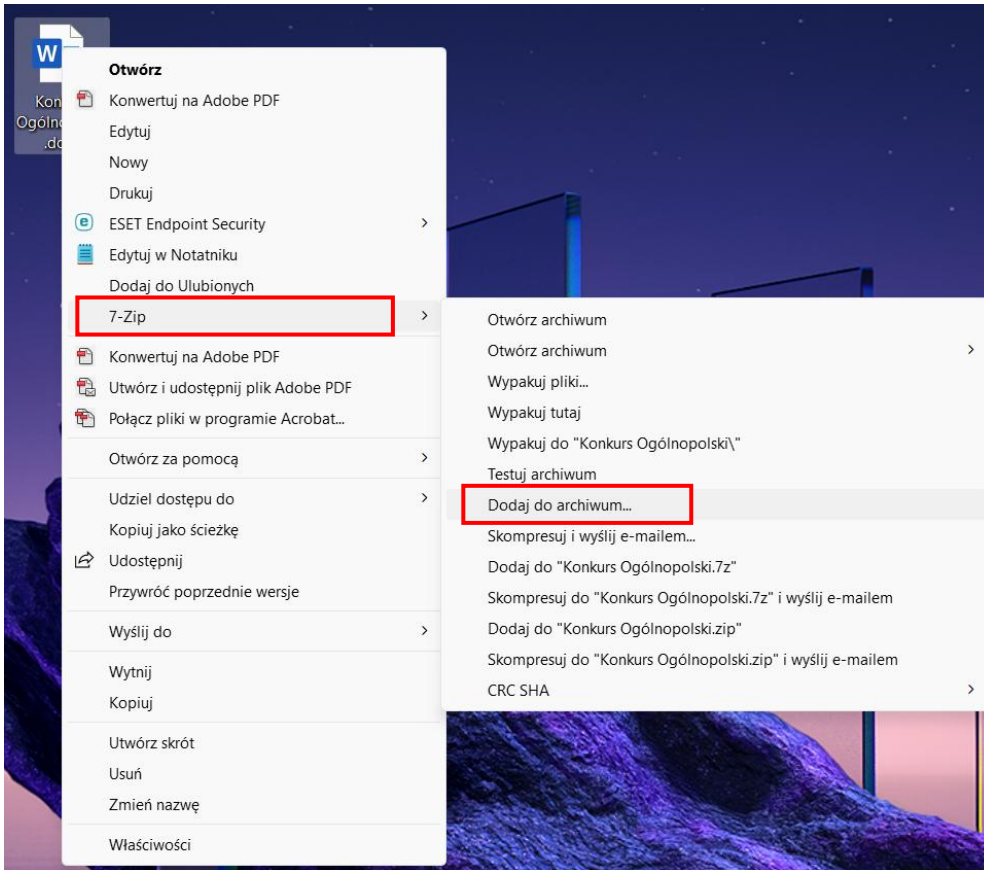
Kon
Ogólno
.do

Otwórz
Konwertuj na Adobe PDF
Edytuj
Nowy
Drukuj
ESET Endpoint Security
Edytuj w Notatniku
Dodaj do Ulubionych
7-Zip
Konwertuj na Adobe PDF
Utwórz i udostępnij plik Adobe PDF
Połącz pliki w programie Acrobat...
Otwórz za pomocą
Udziel dostępu do
Kopiuj jako ścieżkę
Udostępnij
Przywróć poprzednie wersje
Wyślij do
Wytnij
Kopiuj
Utwórz skrót
Usuń
Zmień nazwę
Właściwości

Otwórz archiwum
Otwórz archiwum
Wypakuj pliki...
Wypakuj tutaj
Wypakuj do "Konkurs Ogólnopolski\"
Testuj archiwum
Dodaj do archiwum...
Skompresuj i wyślij e-mailem...
Dodaj do "Konkurs Ogólnopolski.7z"
Skompresuj do "Konkurs Ogólnopolski.7z" i wyślij e-mailem
Dodaj do "Konkurs Ogólnopolski.zip"
Skompresuj do "Konkurs Ogólnopolski.zip" i wyślij e-mailem
CRC SHA